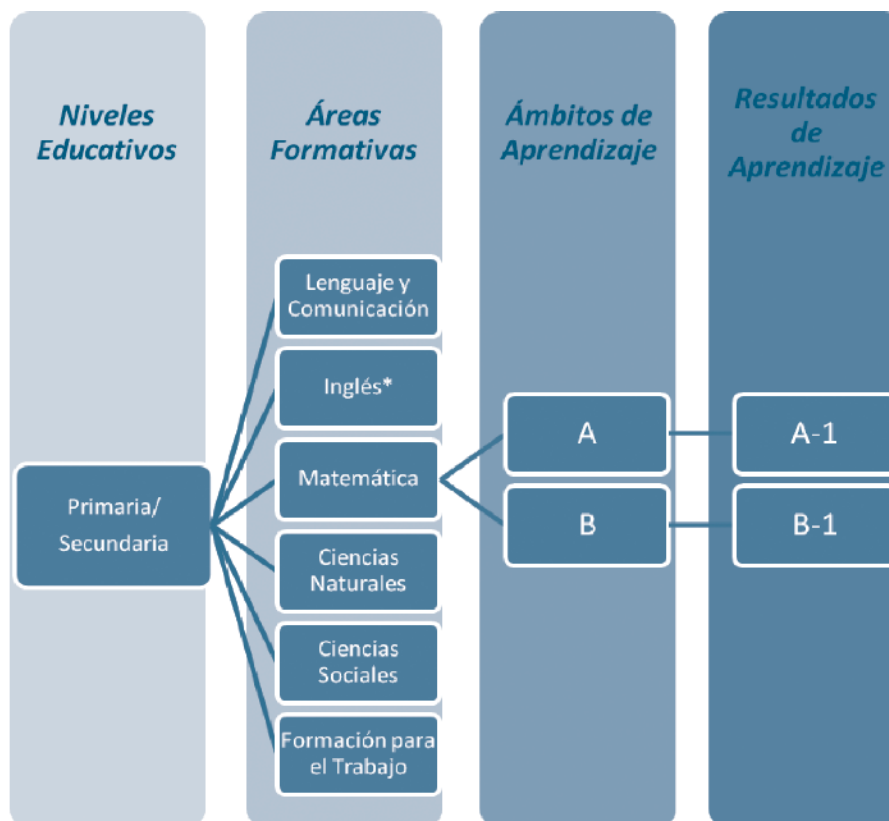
Niveles Educativos

Áreas Formativas

Ámbitos de Aprendizaje

Resultados de Aprendizaje

Primaria/ Secundaria

Lenguaje y Comunicación

Inglés*

Matemática

Ciencias Naturales

Ciencias Sociales

Formación para el Trabajo

A

B

A-1

B-1